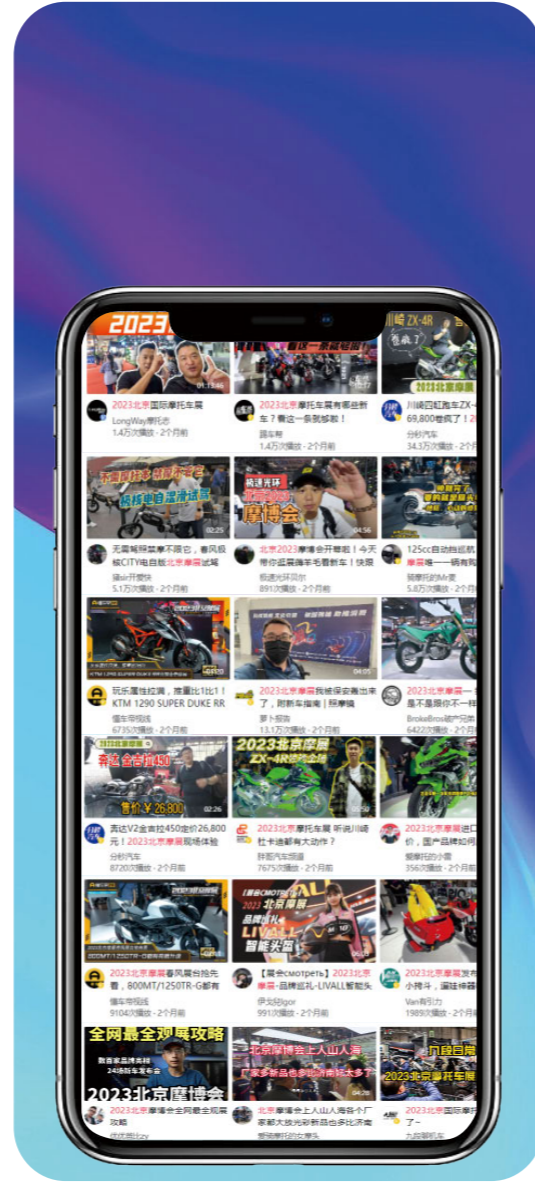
2023

2023北京国际摩托车展
LongWay摩托志
1.4万次播放 · 2个月前

2023北京摩托车展有哪些新车？赛途一条就够看！
国车哥
1.4万次播放 · 2个月前

川崎ZX-4R
2023北京摩展
川崎四缸跑车ZX-4R 69,800卷疯了！
分秒汽车
34.3万次播放 · 2个月前

无需驾照就拿不限它，春风极核CITY电自板北京摩展试驾
骑士开着玩
5.1万次播放 · 2个月前

摩博会
北京2023摩博会开幕啦！今天带你逛展撸车看新车！快乐
极速光环贝尔
891次播放 · 2个月前

125cc自由自在航拍摩旅一明确我骑
骑摩托的Mr麦
5.8万次播放 · 2个月前

玩乐属性拉满，推重比1比1！KTM 1290 SUPER DUKE RR
懂车帝视线
6735次播放 · 2个月前

北京摩展我被摄象奋由来了，期新车指南 | 照摩骑
萝卜报告
1.1万次播放 · 2个月前

2023北京摩展一群风不一样
BrokeBros破产兄弟
6422次播放 · 2个月前

奔达 金吉拉450
售价￥26,800
奔达V2金吉拉450定价26,800元！2023北京摩展现场体验
分秒汽车
8720次播放 · 2个月前

2023北京摩展
ZX-4R
2023北京摩托车展 听说川崎杜卡迪都有大动作？
胖哥汽车频道
7675次播放 · 2个月前

2023北京摩展进口位，国产品牌如何
骑摩托的小雷
356次播放 · 2个月前

2023北京摩展春风展台抢先看，800MT/1250TR-G都有
懂车帝视线
9104次播放 · 2个月前

2023北京摩展
品牌巡礼
LIVALL
智能头盔
【展会смотреть】2023北京摩展 - 品牌巡礼-LIVALL智能头
伊戈尔Igor
991次播放 · 2个月前

2023北京摩展发布小纯斗，漫哇神器
Van有引力
1989次播放 · 2个月前

全网最全观展攻略
2023北京摩博会
2023北京摩博会全网最全观展攻略
优优图Izzy

北京摩博会上人山人海
北京摩博会上人山人海各个厂家都大批光新新品也多比济南
爱骑摩托的大家乐

2023北京摩托车展
2023北京国际摩托车展了-
九叔聊机车